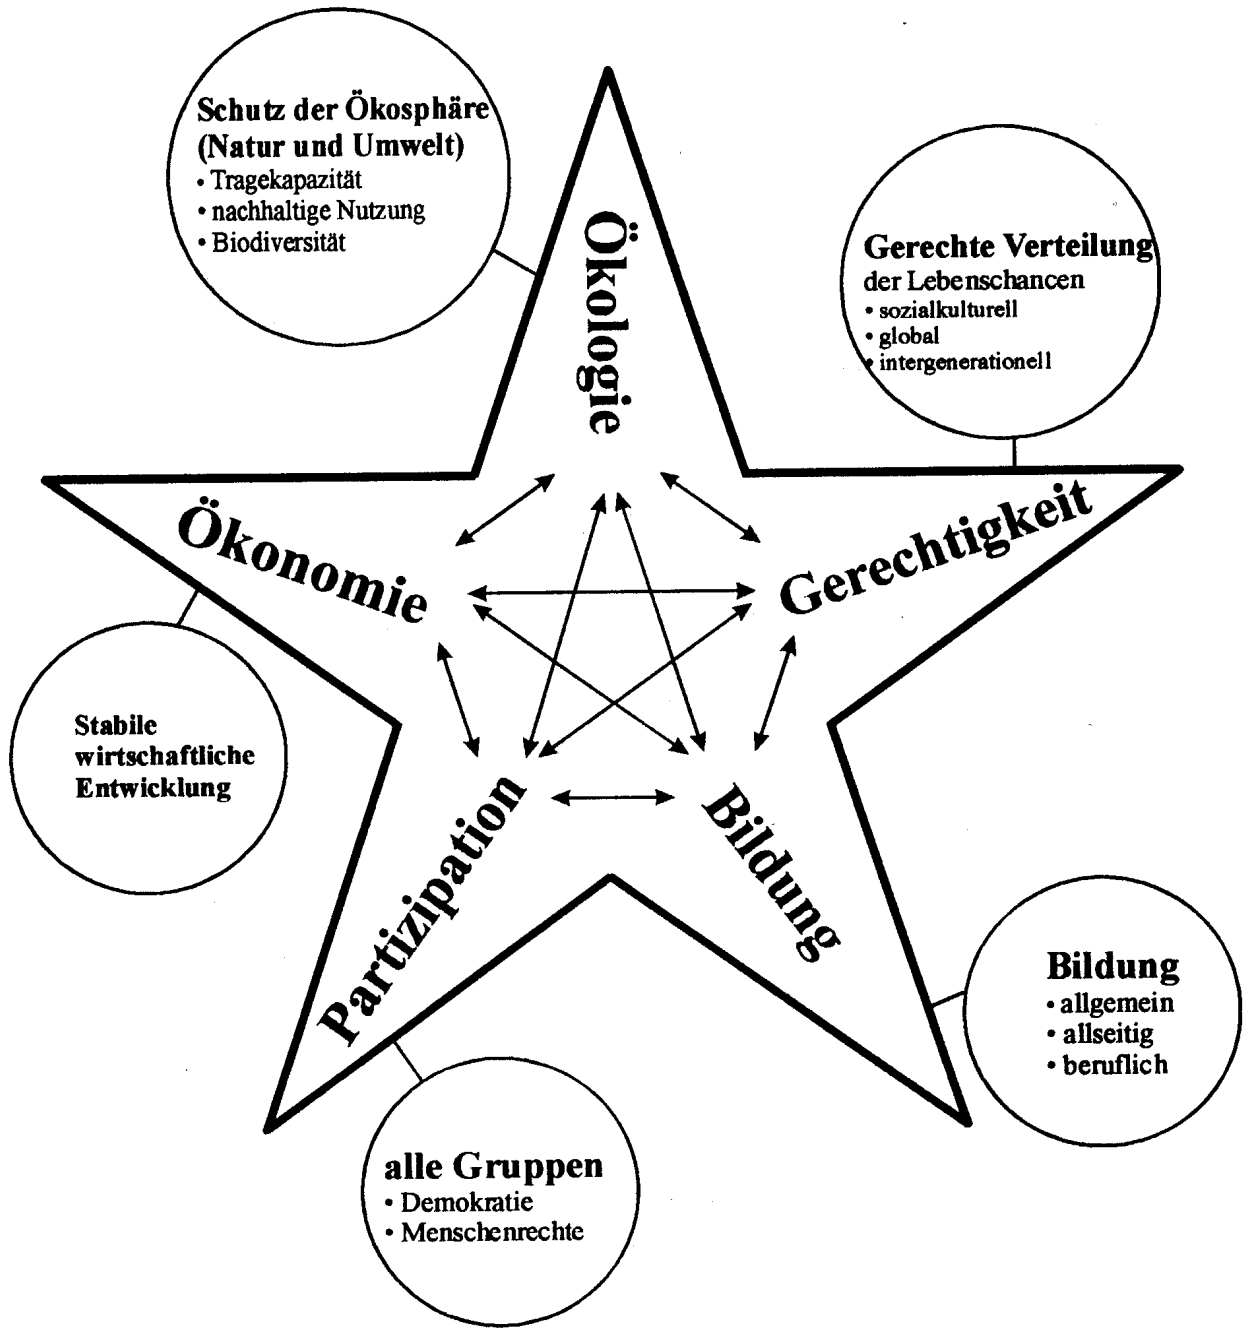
Schutz der Ökosphäre (Natur und Umwelt)
• Tragekapazität
• nachhaltige Nutzung
• Biodiversität

Ökologie

Gerechte Verteilung der Lebenschancen
• sozialkulturell
• global
• intergenerationell

Ökonomie

Gerechtigkeit

Stabile wirtschaftliche Entwicklung

Partizipation

Bildung

Bildung
• allgemein
• allseitig
• beruflich

alle Gruppen
• Demokratie
• Menschenrechte